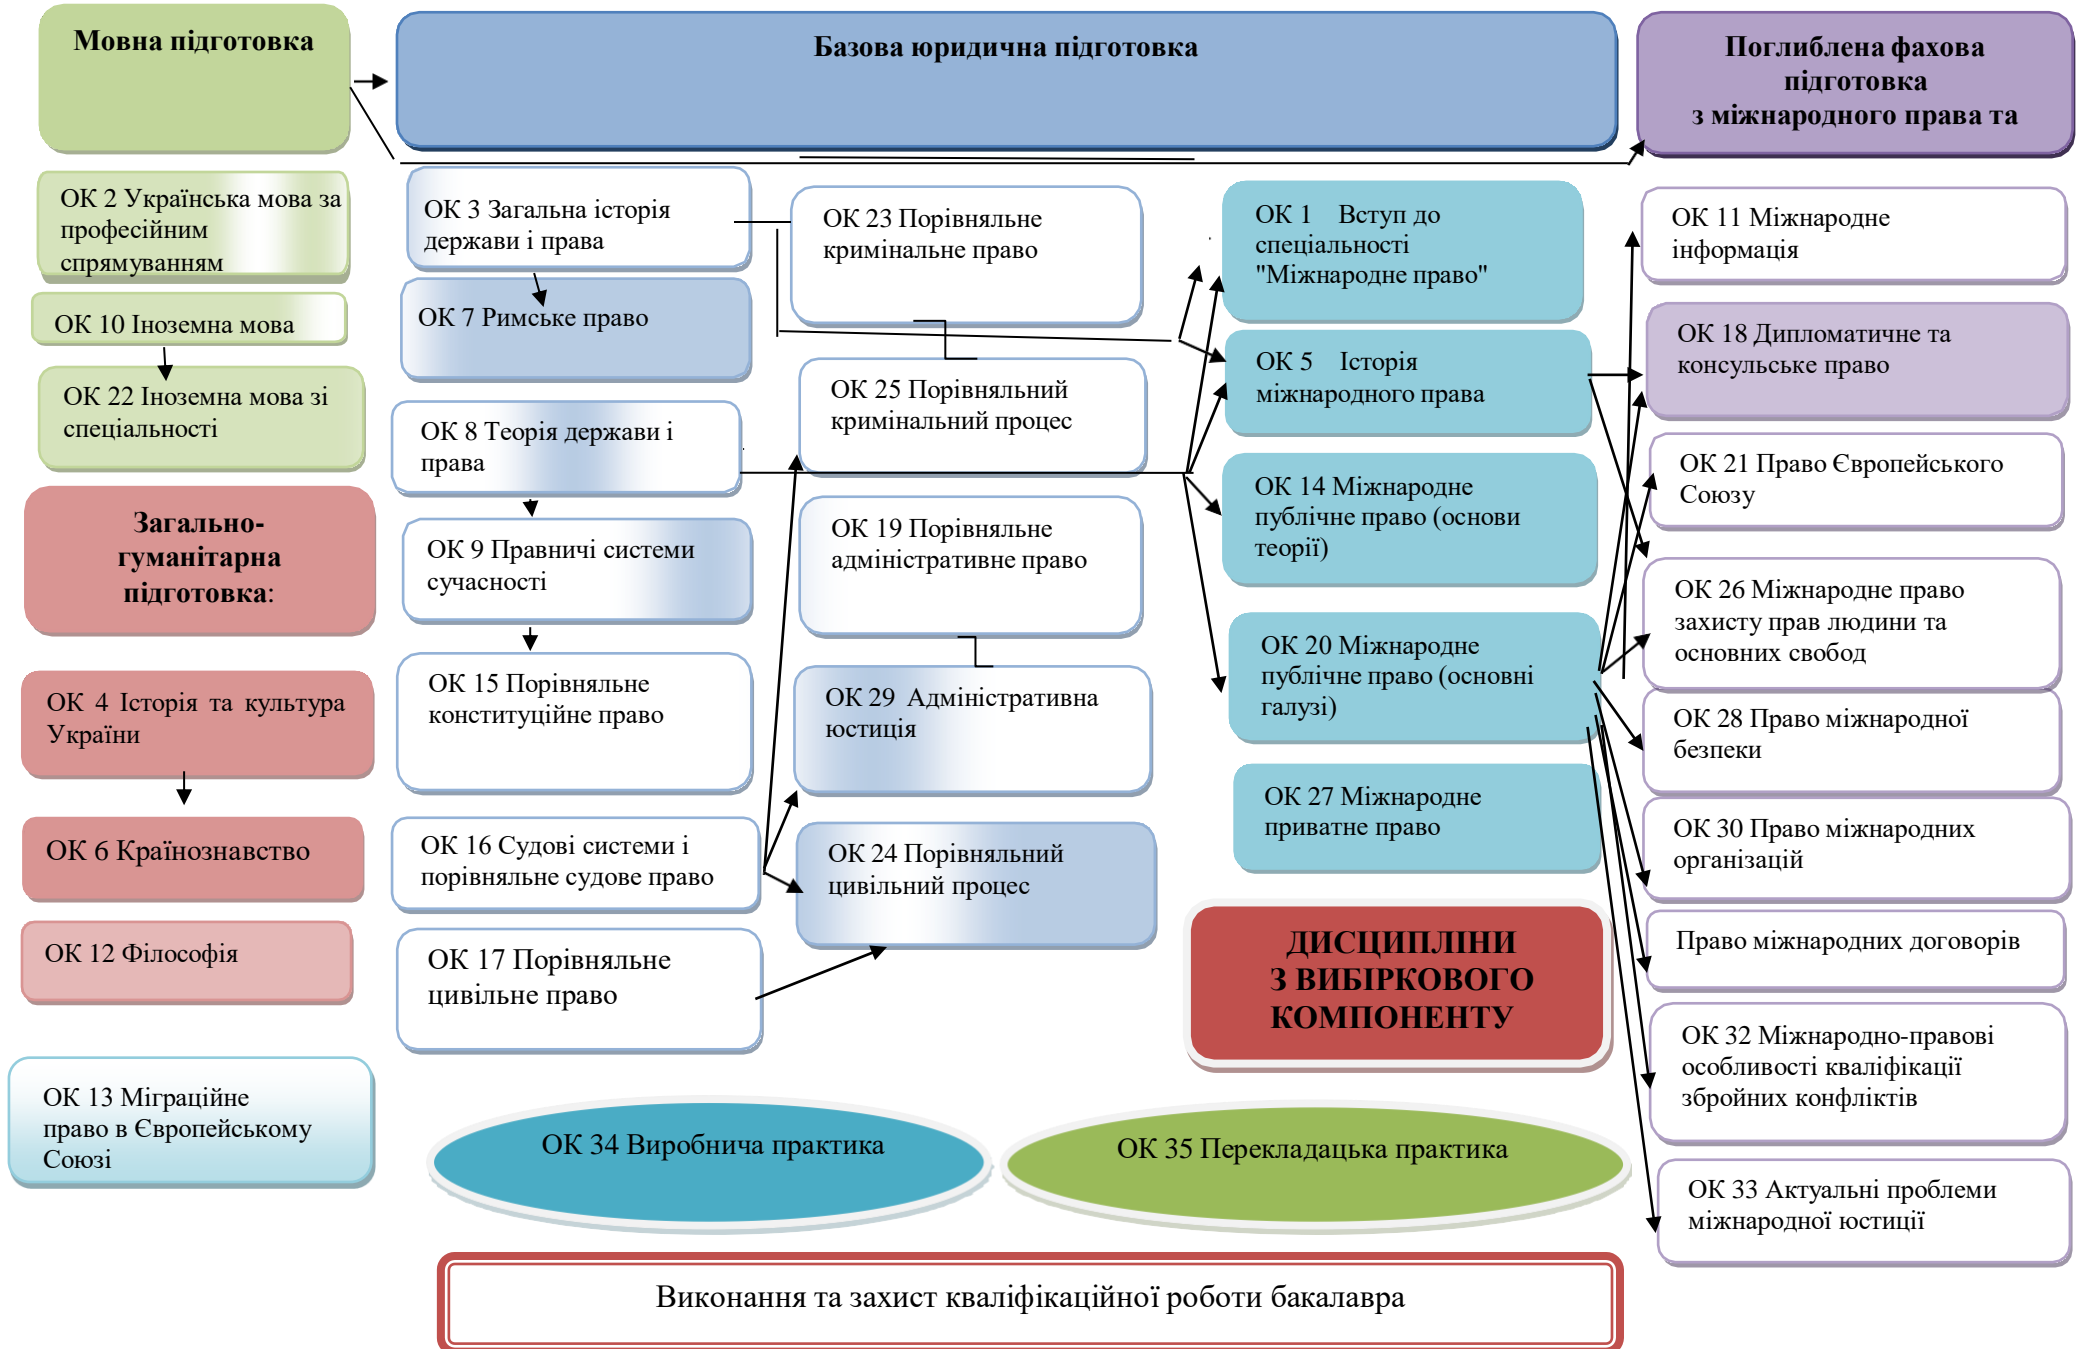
Мовна підготовка

Базова юридична підготовка

Поглиблена фахова підготовка з міжнародного права та

ОК 2 Українська мова за професійним спрямуванням

ОК 10 Іноземна мова

ОК 22 Іноземна мова зі спеціальності

Загально-гуманітарна підготовка:

ОК 4 Історія та культура України

ОК 6 Країнознавство

ОК 12 Філософія

ОК 13 Міграційне право в Європейському Союзі

ОК 3 Загальна історія держави і права

ОК 7 Римське право

ОК 8 Теорія держави і права

ОК 9 Правничі системи сучасності

ОК 15 Порівняльне конституційне право

ОК 16 Судові системи і порівняльне судове право

ОК 17 Порівняльне цивільне право

ОК 23 Порівняльне кримінальне право

ОК 25 Порівняльний кримінальний процес

ОК 19 Порівняльне адміністративне право

ОК 29 Адміністративна юстиція

ОК 24 Порівняльний цивільний процес

ОК 1 Вступ до спеціальності "Міжнародне право"

ОК 5 Історія міжнародного права

ОК 14 Міжнародне публічне право (основи теорії)

ОК 20 Міжнародне публічне право (основні галузі)

ОК 27 Міжнародне приватне право

ДИСЦИПЛІНИ З ВИБІРКОВОГО КОМПОНЕНТУ

ОК 11 Міжнародне інформація

ОК 18 Дипломатичне та консульське право

ОК 21 Право Європейського Союзу

ОК 26 Міжнародне право захисту прав людини та основних свобод

ОК 28 Право міжнародної безпеки

ОК 30 Право міжнародних організацій

Право міжнародних договорів

ОК 32 Міжнародно-правові особливості кваліфікації збройних конфліктів

ОК 33 Актуальні проблеми міжнародної юстиції

ОК 34 Виробнича практика

ОК 35 Перекладацька практика

Виконання та захист кваліфікаційної роботи бакалавра